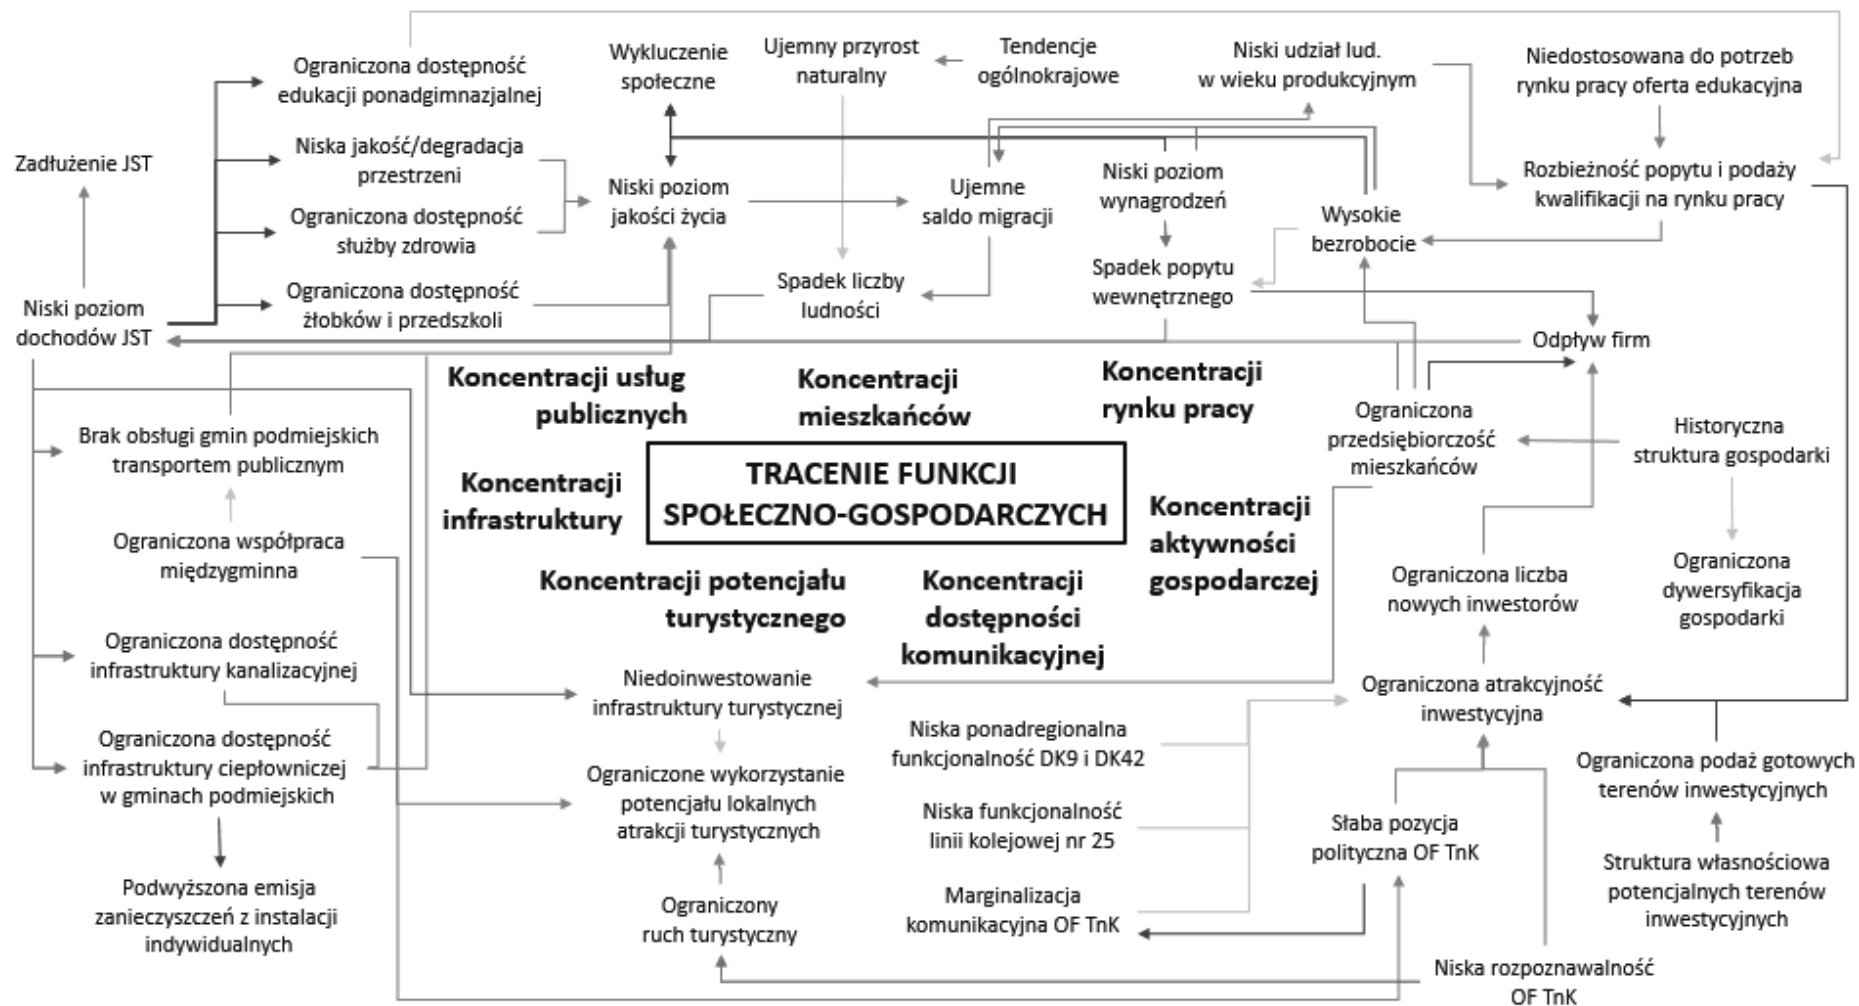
Ograniczona dostępność edukacji ponadgimnazjalnej

Wykluczenie społeczne

Ujemny przyrost naturalny

Tendencje ogólnokrajowe

Niski udział lud. w wieku produkcyjnym

Niedostosowana do potrzeb rynku pracy oferta edukacyjna

Zadłużenie JST

Niska jakość/degradacja przestrzeni

Ograniczona dostępność służby zdrowia

Niski poziom jakości życia

Ujemne saldo migracji

Niski poziom wynagrodzeń

Wysokie bezrobocie

Rozbieżność popytu i podaży kwalifikacji na rynku pracy

Niski poziom dochodów JST

Ograniczona dostępność żłobków i przedszkoli

Spadek liczby ludności

Spadek popytu wewnętrznego

Odpływ firm

Koncentracji usług publicznych

Koncentracji mieszkańców

Koncentracji rynku pracy

Ograniczona przedsiębiorczość mieszkańców

Historyczna struktura gospodarki

Brak obsługi gmin podmiejskich transportem publicznym

Koncentracji infrastruktury

TRACENIE FUNKCJI SPOŁECZNO-GOSPODARCZYCH

Koncentracji aktywności gospodarczej

Ograniczona współpraca międzygminna

Koncentracji potencjału turystycznego

Koncentracji dostępności komunikacyjnej

Ograniczona liczba nowych inwestorów

Ograniczona dywersyfikacja gospodarki

Ograniczona dostępność infrastruktury kanalizacyjnej

Niedoinwestowanie infrastruktury turystycznej

Ograniczona atrakcyjność inwestycyjna

Ograniczona dostępność infrastruktury ciepłowniczej w gminach podmiejskich

Niska ponadregionalna funkcjonalność DK9 i DK42

Ograniczona podaż gotowych terenów inwestycyjnych

Ograniczone wykorzystanie potencjału lokalnych atrakcji turystycznych

Niska funkcjonalność linii kolejowej nr 25

Słaba pozycja polityczna OF TnK

Struktura własnościowa potencjalnych terenów inwestycyjnych

Podwyższona emisja zanieczyszczeń z instalacji indywidualnych

Ograniczony ruch turystyczny

Marginalizacja komunikacyjna OF TnK

Niska rozpoznawalność OF TnK